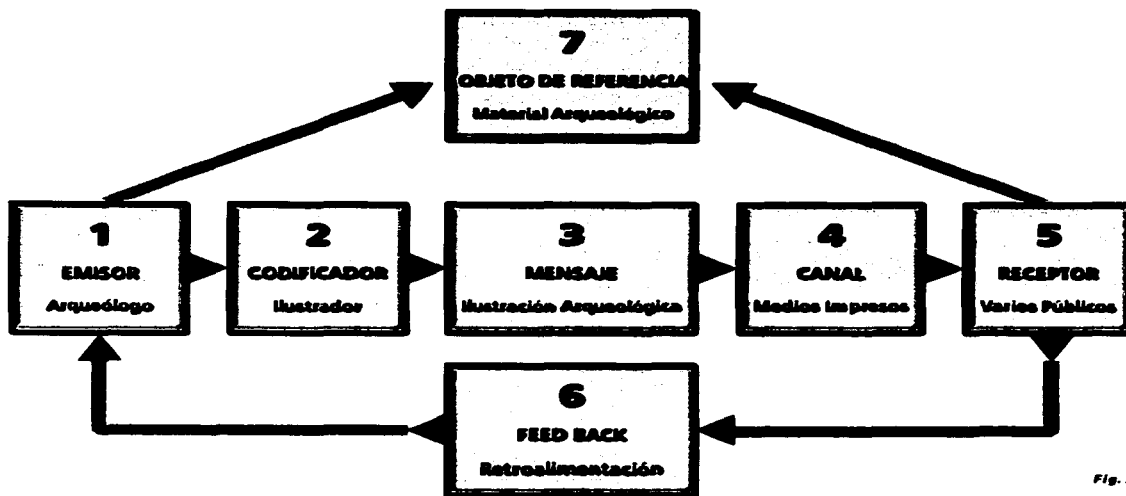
7
OBJETO DE REFERENCIA
Material Arqueológico

1
EMISOR
Arqueólogo

2
CODIFICADOR
Ilustrador

3
MENSAJE
Ilustración Arqueológica

4
CANAL
Medios Impresos

5
RECEPTOR
Varios Públicos

6
FEED BACK
Retroalimentación

Fig.